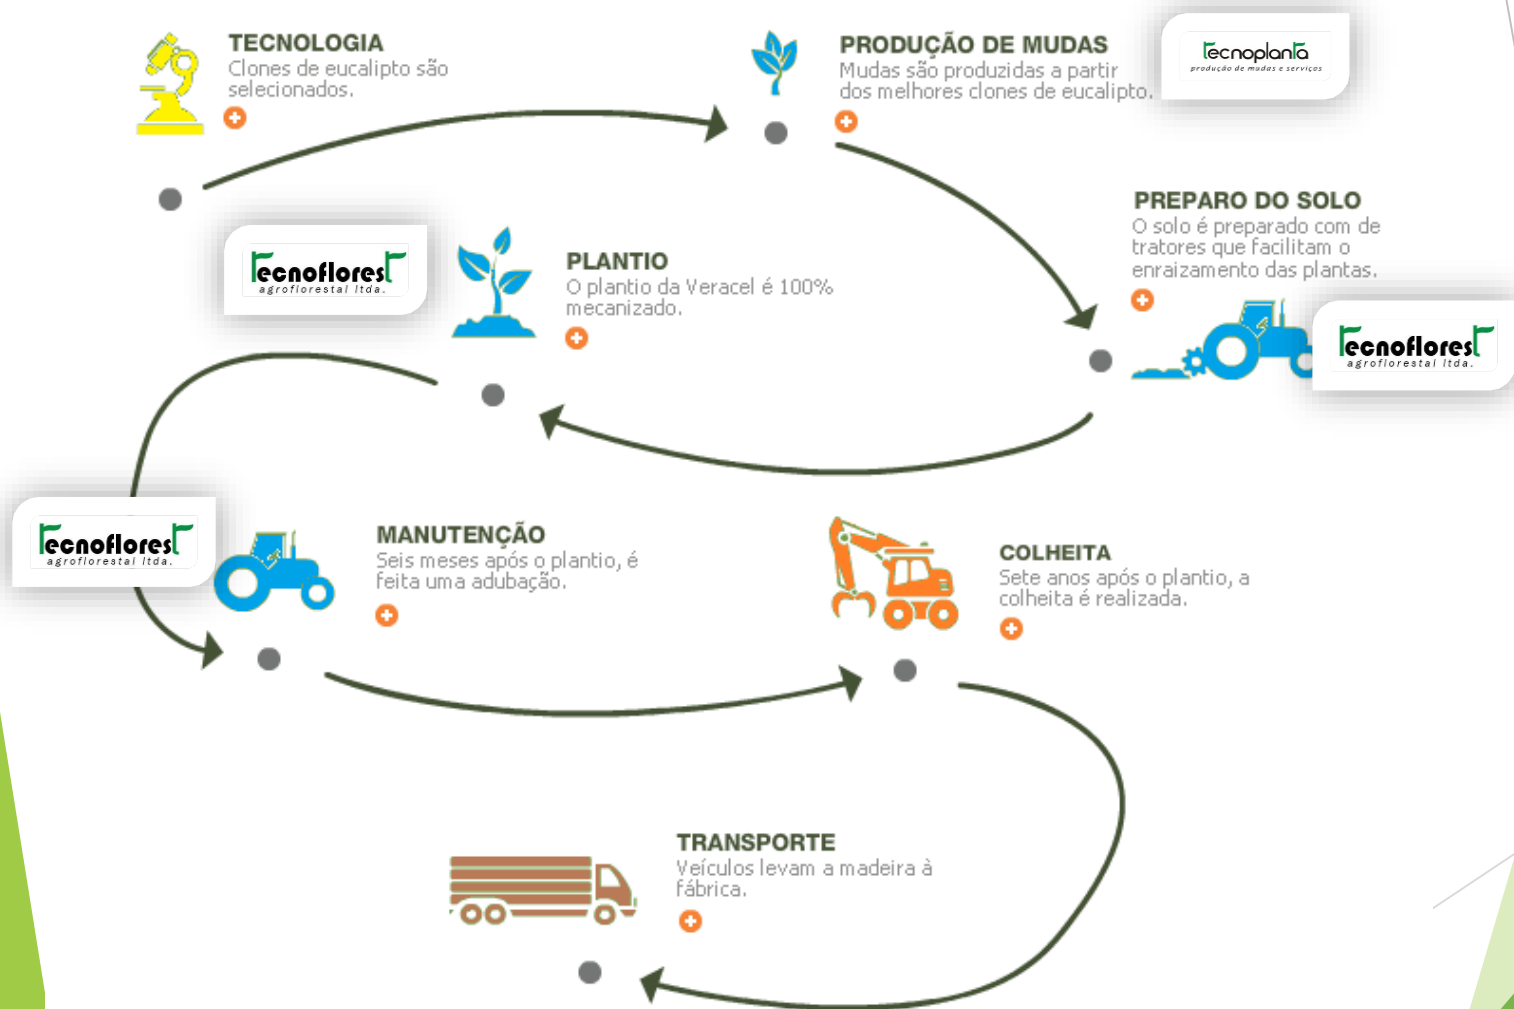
TECNOLOGIA
Clones de eucalipto são selecionados.

PRODUÇÃO DE MUDAS
Mudas são produzidas a partir dos melhores clones de eucalipto.

Tecnoplanta
produção de mudas e serviços

PREPARO DO SOLO
O solo é preparado com de tratores que facilitam o enraizamento das plantas.

Tecnoflorest
agroflorestal ltda.

PLANTIO
O plantio da Veracel é 100% mecanizado.

Tecnoflorest
agroflorestal ltda.

Tecnoflorest
agroflorestal ltda.

MANUTENÇÃO
Seis meses após o plantio, é feita uma adubação.

COLHEITA
Sete anos após o plantio, a colheita é realizada.

TRANSPORTE
Veículos levam a madeira à fábrica.